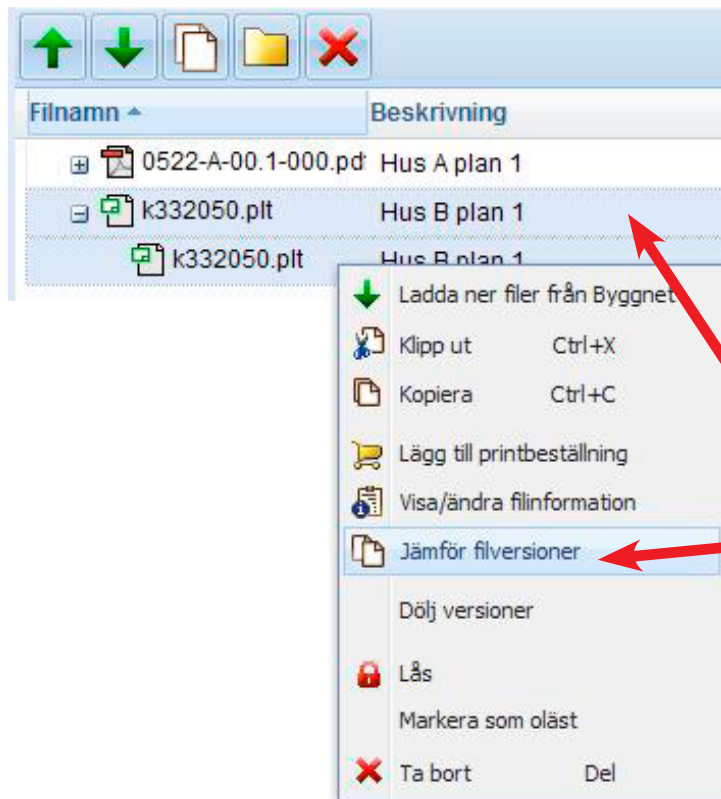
| Filnamn | Beskrivning |
|---|---|
| 0522-A-00.1-000.pd | Hus A plan 1 |
| k332050.plt | Hus B plan 1 |
| k332050.plt | Hus B plan 1 |

Ladda ner filer från Byggnet
Klipp ut Ctrl+X
Kopiera Ctrl+C
Lägg till printbeställning
Visa/ändra filinformation
Jämför filversioner
Dölj versioner
Lås
Markera som oläst
Ta bort Del